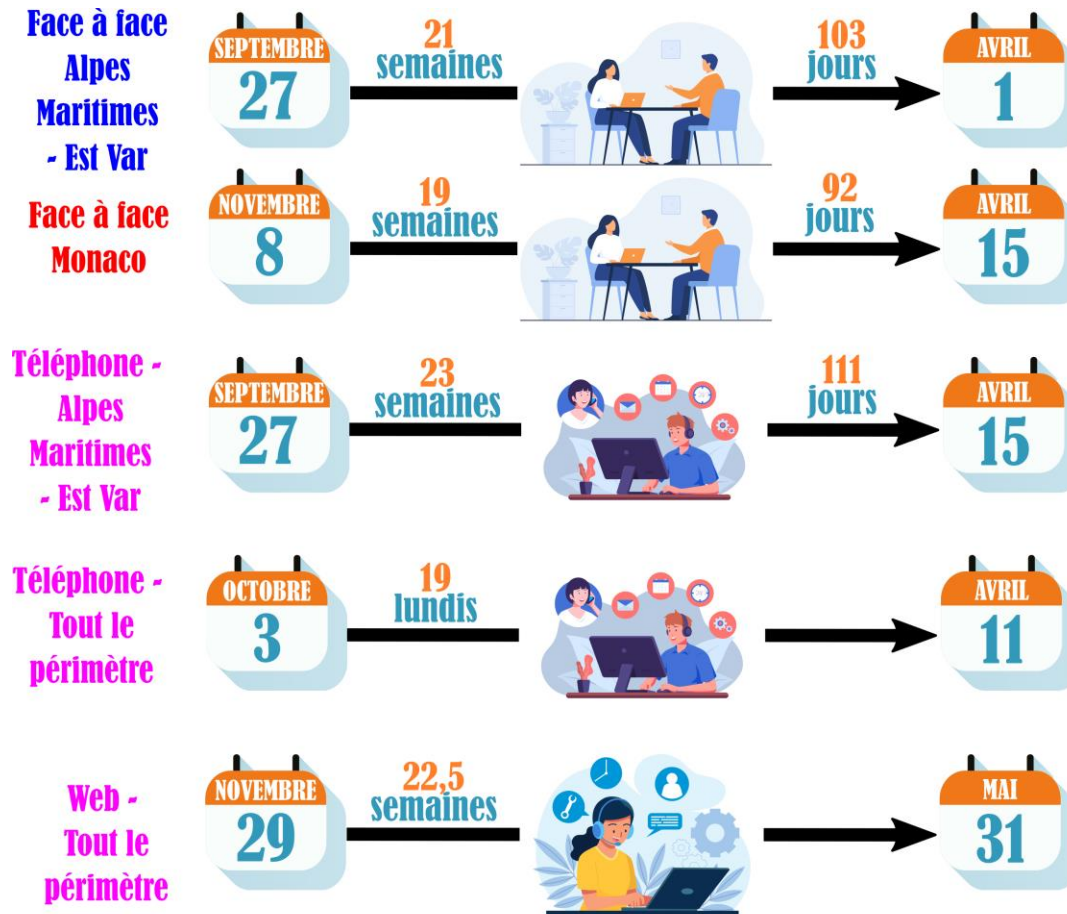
Face à face Alpes Maritimes - Est Var

SEPTEMBRE
27

21
semaines

103
jours

AVRIL
1

Face à face Monaco

NOVEMBRE
8

19
semaines

92
jours

AVRIL
15

Téléphone - Alpes Maritimes - Est Var

SEPTEMBRE
27

23
semaines

111
jours

AVRIL
15

Téléphone - Tout le périmètre

OCTOBRE
3

19
lundis

AVRIL
11

Web - Tout le périmètre

NOVEMBRE
29

22,5
semaines

MAI
31